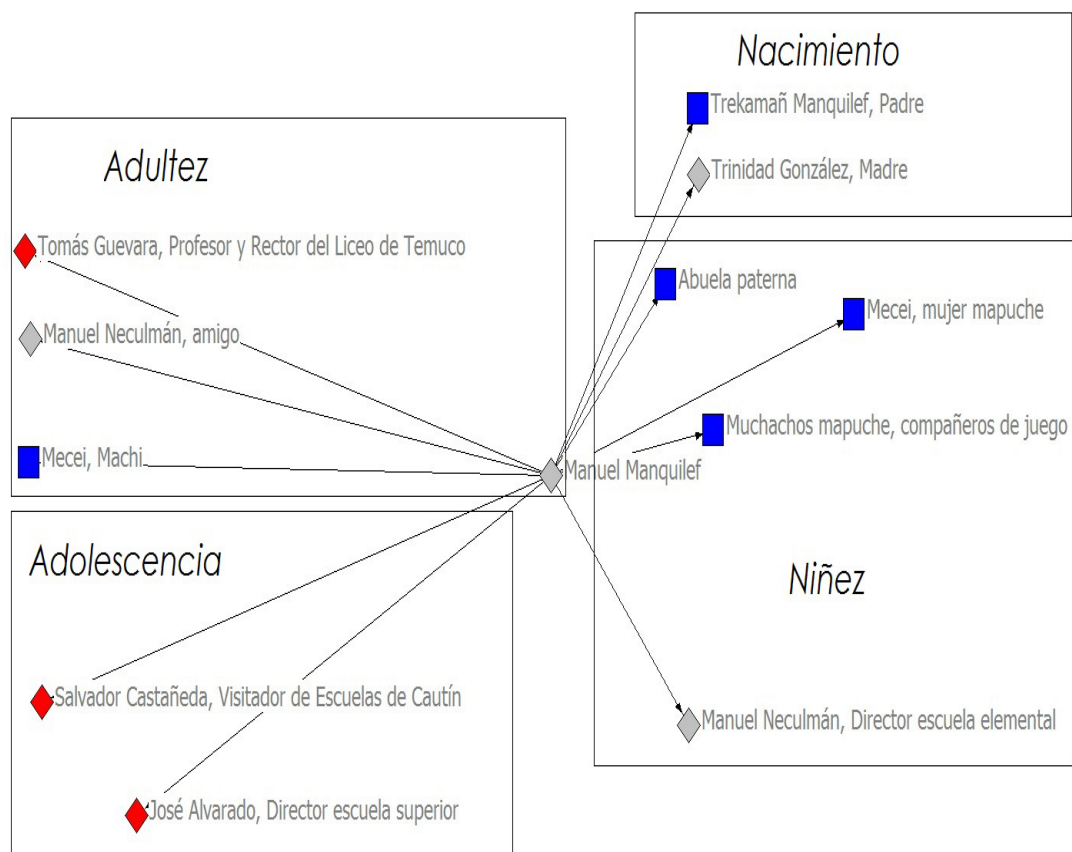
Nacimiento

Trekamañ Manquilef, Padre

Trinidad González, Madre

Adultez

Tomás Guevara, Profesor y Rector del Liceo de Temuco

Manuel Neculmán, amigo

Mecei, Machi

Abuela paterna

Mecei, mujer mapuche

Muchachos mapuche, compañeros de juego

Manuel Manquilef

Adolescencia

Niñez

Salvador Castañeda, Visitador de Escuelas de Cautín

Manuel Neculmán, Director escuela elemental

José Alvarado, Director escuela superior